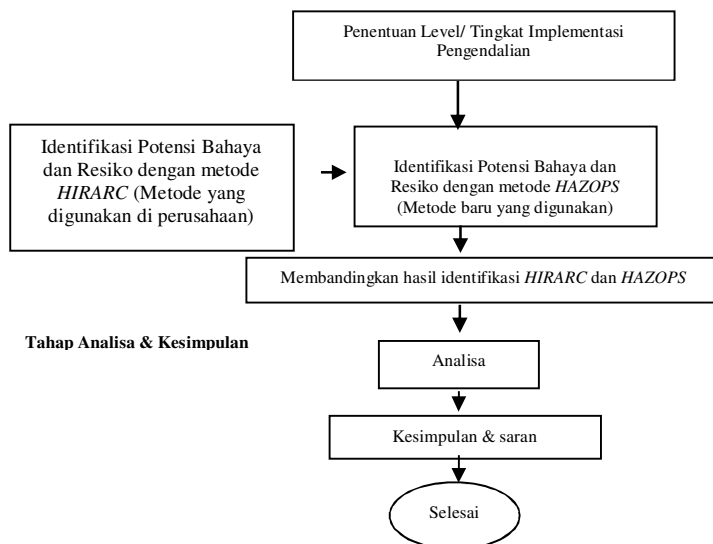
Penentuan Level/ Tingkat Implementasi Pengendalian

Identifikasi Potensi Bahaya dan Resiko dengan metode *HIRARC* (Metode yang digunakan di perusahaan)

Identifikasi Potensi Bahaya dan Resiko dengan metode *HAZOPS* (Metode baru yang digunakan)

Membandingkan hasil identifikasi *HIRARC* dan *HAZOPS*

**Tahap Analisa & Kesimpulan**

Analisa

Kesimpulan & saran

Selesai